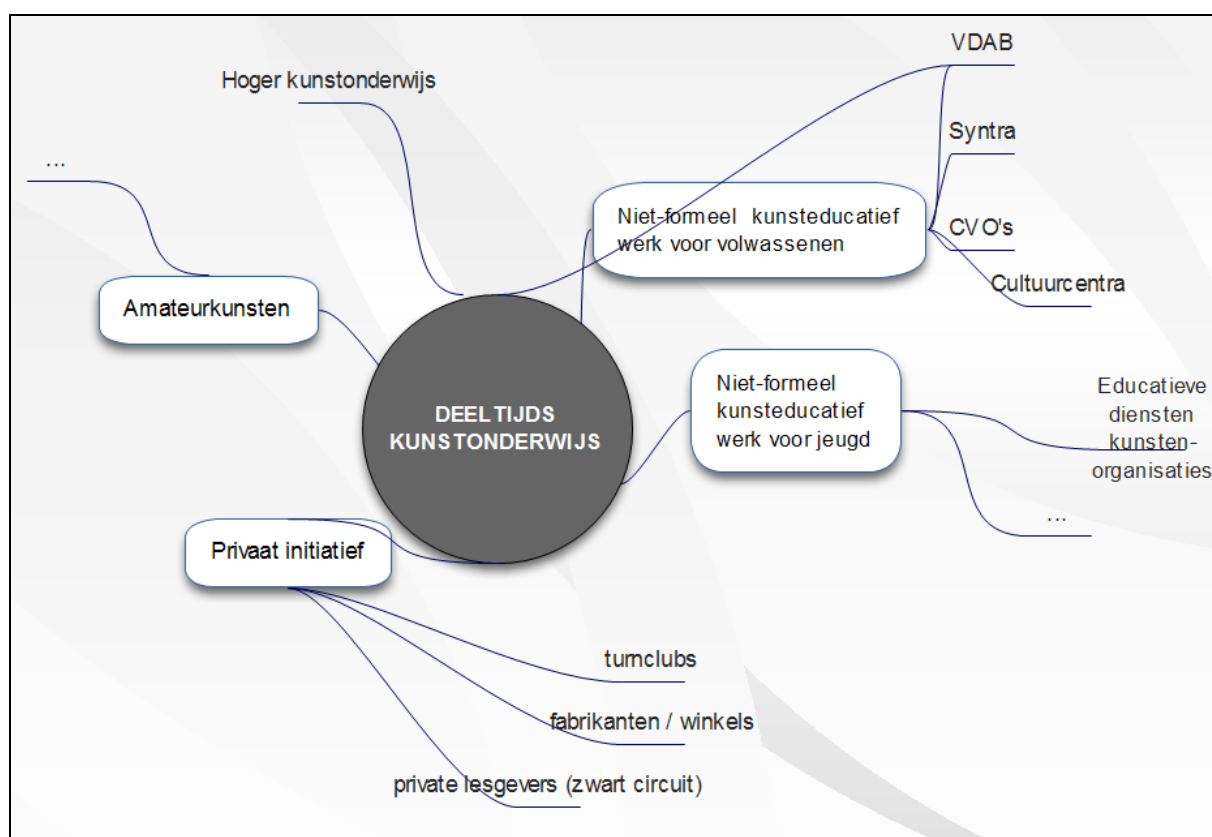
DEELTIJDS KUNSTONDERWIJS

Hoger kunstonderwijs

...

Amateurkunsten

Niet-formeel kunsteducatief werk voor volwassenen

VDAB

Syntra

CVO's

Cultuurcentra

Niet-formeel kunsteducatief werk voor jeugd

Educatieve diensten kunstenorganisaties

...

Privaat initiatief

turnclubs

fabrikanten / winkels

private lesgevers (zwart circuit)